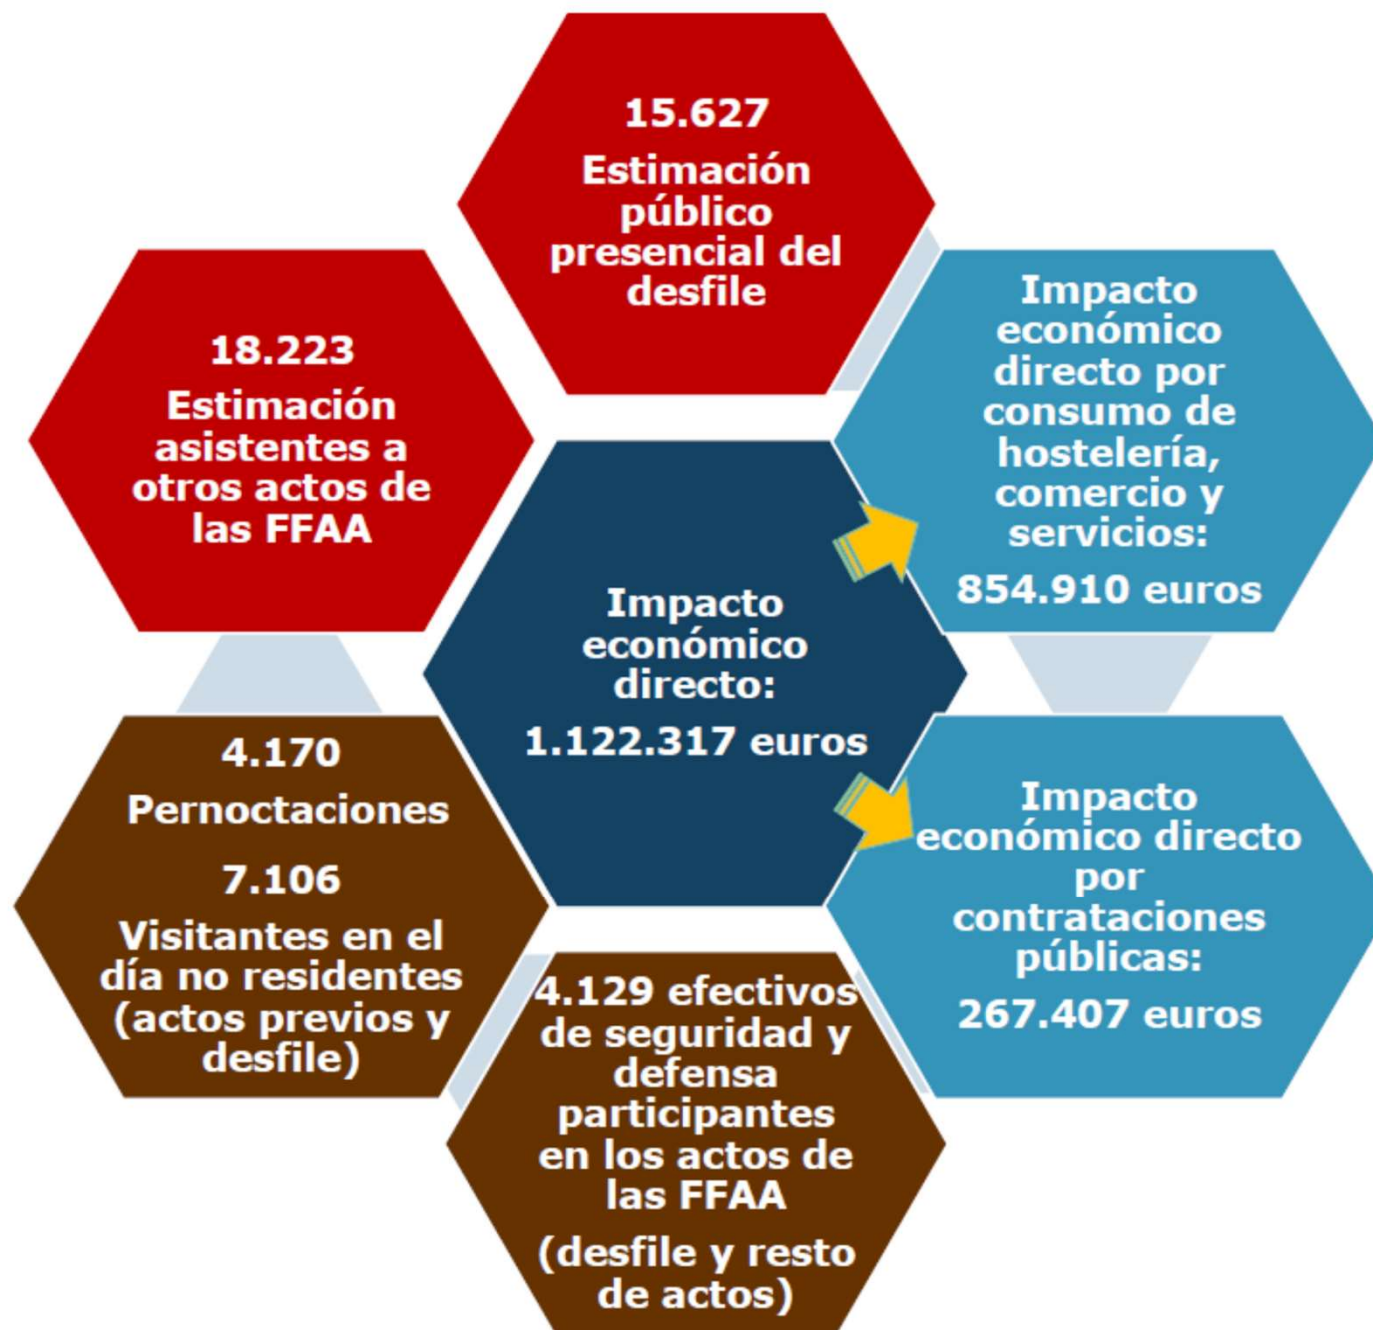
15.627
Estimación público presencial del desfile

18.223
Estimación asistentes a otros actos de las FFAA

Impacto económico directo por consumo de hostelería, comercio y servicios:
854.910 euros

Impacto económico directo:
1.122.317 euros

4.170
Pernoctaciones
7.106
Visitantes en el día no residentes (actos previos y desfile)

Impacto económico directo por contrataciones públicas:
267.407 euros

4.129 efectivos de seguridad y defensa participantes en los actos de las FFAA
(desfile y resto de actos)